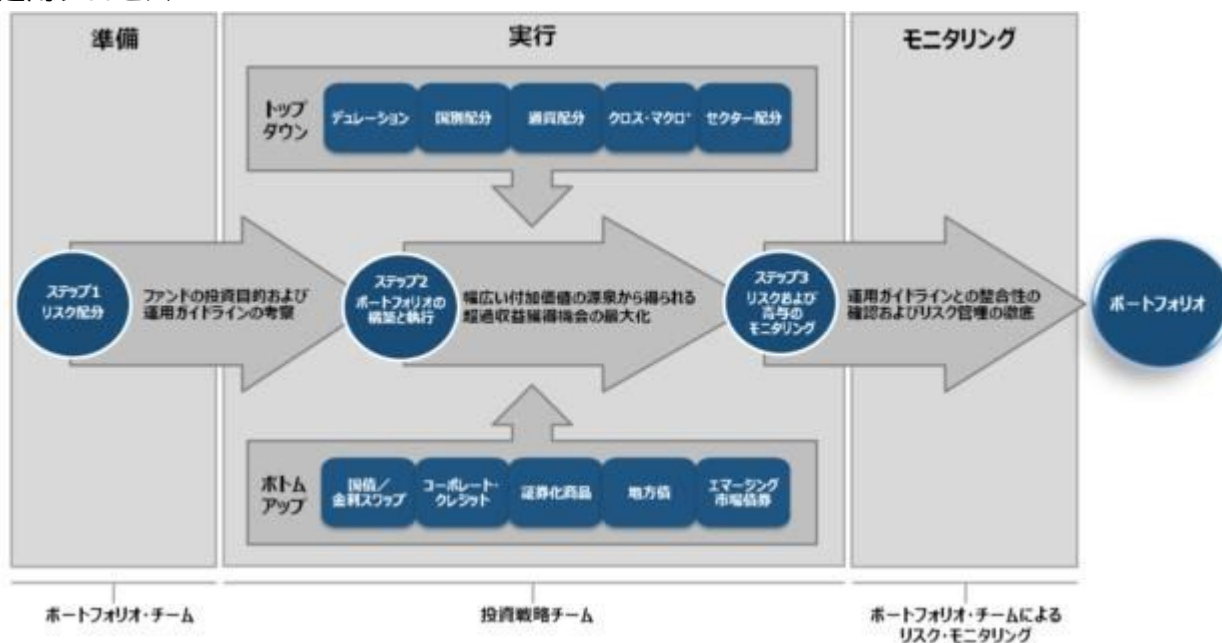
準備

実行

モニタリング

トップダウン

デュレーション

国別配分

通貨配分

クロス・マクロ*

セクター配分

ステップ1 リスク配分

ファンドの投資目的および運用ガイドラインの考察

ステップ2 ポートフォリオの構築と執行

幅広い付加価値の源泉から得られる超過収益獲得機会の最大化

ステップ3 リスクおよび寄与のモニタリング

運用ガイドラインとの整合性の確認およびリスク管理の徹底

ポートフォリオ

ボトムアップ

国債／金利スワップ

コーポレート・クレジット

証券化商品

地方債

エマージング市場債券

ポートフォリオ・チーム

投資戦略チーム

ポートフォリオ・チームによるリスク・モニタリング